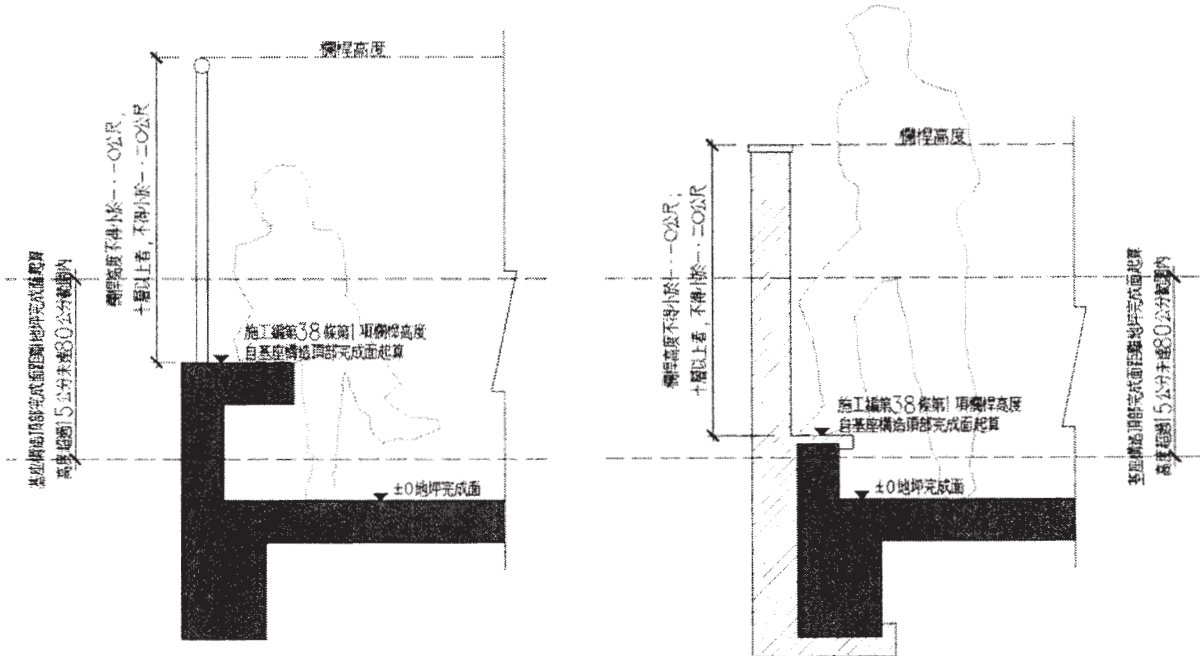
欄桿高度

欄桿高度不得小於一．一○公尺，十層以上者，不得小於一．二○公尺

基座構造頂部完成面距離地坪完成面高度超過15公分未達80公分範圍內

施工編第38條第1項欄桿高度自基座構造頂部完成面起算

±0地坪完成面

欄桿高度

欄桿高度不得小於一．一○公尺，十層以上者，不得小於一．二○公尺

基座構造頂部完成面距離地坪完成面高度超過15公分未達80公分範圍內

施工編第38條第1項欄桿高度自基座構造頂部完成面起算

±0地坪完成面